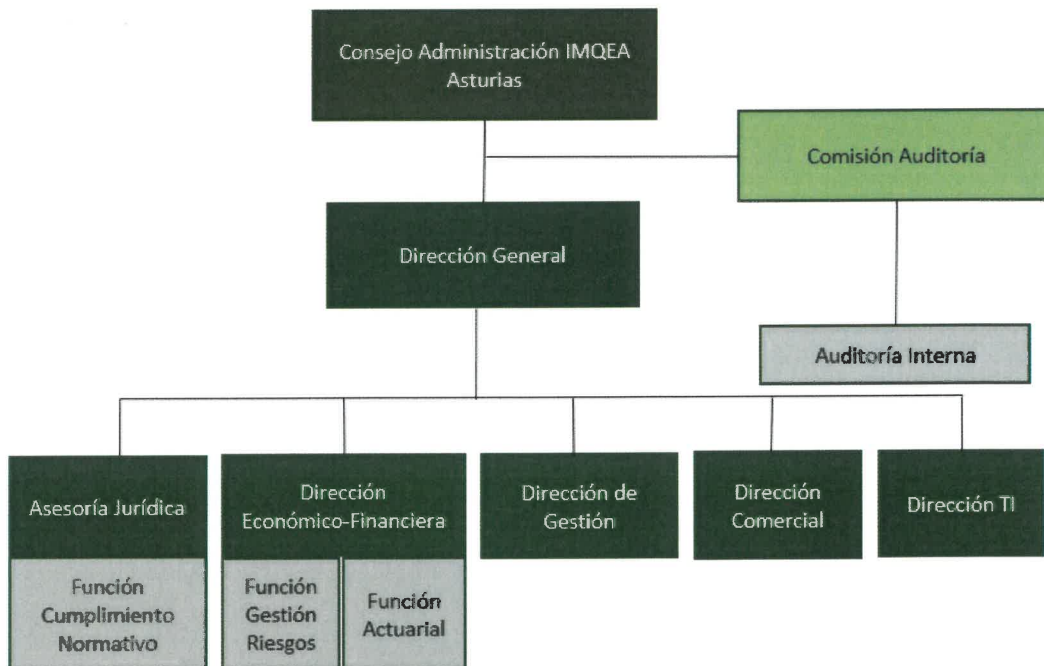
Consejo Administración IMQEA Asturias

Comisión Auditoría

Dirección General

Auditoría Interna

Asesoría Jurídica

Función Cumplimiento Normativo

Dirección Económico-Financiera

Función Gestión Riesgos

Función Actuarial

Dirección de Gestión

Dirección Comercial

Dirección TI